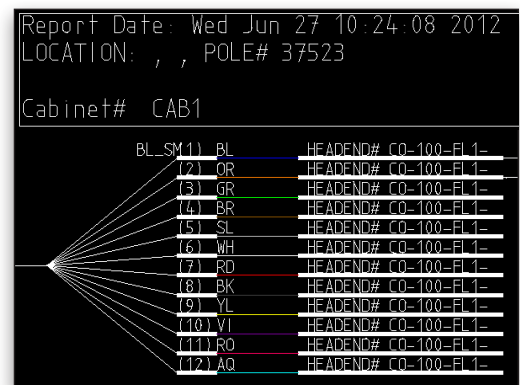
Report Date: Wed Jun 27 10:24:08 2012
LOCATION: , , POLE# 37523

Cabinet# CAB1

BL_SM(1) BL HEADEND# CO-100-FL1-
(2) OR HEADEND# CO-100-FL1-
(3) GR HEADEND# CO-100-FL1-
(4) BR HEADEND# CO-100-FL1-
(5) SL HEADEND# CO-100-FL1-
(6) WH HEADEND# CO-100-FL1-
(7) RD HEADEND# CO-100-FL1-
(8) BK HEADEND# CO-100-FL1-
(9) YL HEADEND# CO-100-FL1-
(10) VI HEADEND# CO-100-FL1-
(11) RO HEADEND# CO-100-FL1-
(12) AQ HEADEND# CO-100-FL1-